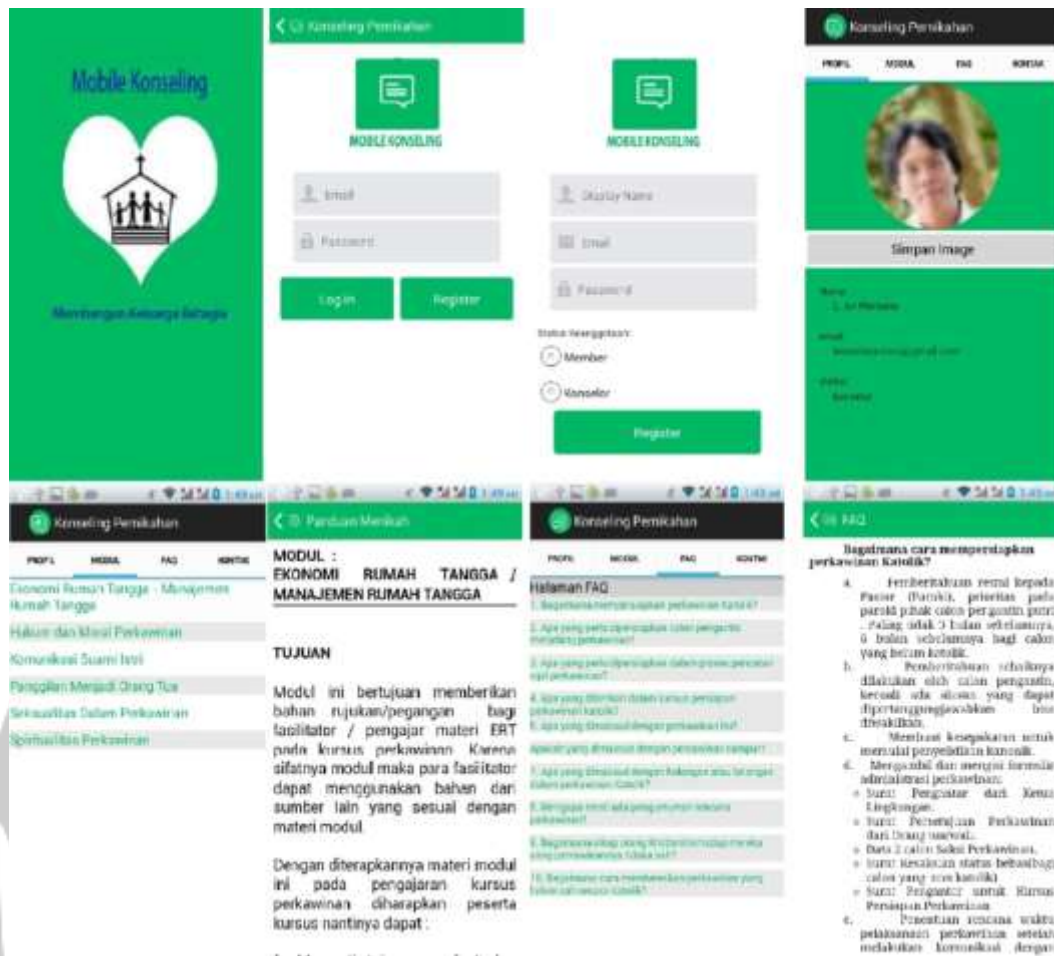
Mobile Konseling

Membangun Keluarga Bahagia

Konseling Pernikahan

MOBILE KONSELING

Email

Password

Login

Register

MOBILE KONSELING

Display Name

Email

Password

Status Keanggotaan:

Member

Konselor

Register

Konseling Pernikahan

PROFIL

MODUL

FAQ

KONTAK

Simpan Image

Nama:

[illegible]

email:

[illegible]

status:

Konselor

Konseling Pernikahan

PROFIL

MODUL

FAQ

KONTAK

Ekonomi Rumah Tangga - Manajemen Rumah Tangga

Hukum dan Moral Perkawinan

Komunikasi Suami Istri

Panggilan Menjadi Orang Tua

Seksualitas Dalam Perkawinan

Spiritualitas Perkawinan

Panduan Menikah

MODUL :
EKONOMI RUMAH TANGGA / MANAJEMEN RUMAH TANGGA

TUJUAN

Modul ini bertujuan memberikan bahan rujukan/pegangan bagi fasilitator / pengajar materi ERT pada kursus perkawinan. Karena sifatnya modul maka para fasilitator dapat menggunakan bahan dari sumber lain yang sesuai dengan materi modul.

Dengan diterapkannya materi modul ini pada pengajaran kursus perkawinan diharapkan peserta kursus nantinya dapat :

Konseling Pernikahan

PROFIL

MODUL

FAQ

KONTAK

Halaman FAQ

1. Bagaimana mempersiapkan perkawinan Katolik?

2. Apa yang perlu dipersiapkan calon pengantin menjelang perkawinan?

3. Apa yang perlu dipersiapkan dalam proses pencatatan sipil perkawinan?

4. Apa yang diberikan dalam kursus persiapan perkawinan Katolik?

5. Apa yang dimaksud dengan perkawinan beda iman?

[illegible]

7. Apa yang dimaksud dengan halangan atau larangan dalam perkawinan Gereja?

8. Mengapa masih ada yang menunda menikah perkawinan?

9. Bagaimana sikap Gereja terhadap mereka yang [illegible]

10. Bagaimana cara membereskan perkawinan yang belum sah secara Katolik?

FAQ

Bagaimana cara mempersiapkan perkawinan Katolik?

a. Pemberitahuan resmi kepada Pastor (Paroki), prioritas pada paroki pihak calon pengantin putri. Paling tidak 3 bulan sebelumnya, 6 bulan sebelumnya bagi calon yang belum katolik.

b. Pemberitahuan sebaiknya dilakukan oleh calon pengantin, kecuali ada alasan yang dapat dipertanggungjawabkan bisa diwakilkan.

c. Membuat kesepakatan untuk mengikuti penyelidikan kanonik.

d. Mengambil dan mengisi formulir administrasi perkawinan:
◦ Surat Pengantar dari Ketua Lingkungan.
◦ Surat Persetujuan Perkawinan dari Orang tua/wali.
◦ Data 2 calon Saksi Perkawinan.
◦ Surat Keterangan status bebas bagi calon yang non katolik.
◦ Surat Pengantar untuk Kursus Persiapan Perkawinan.

e. Penentuan rencana waktu pelaksanaan perkawinan setelah melakukan komunikasi dengan